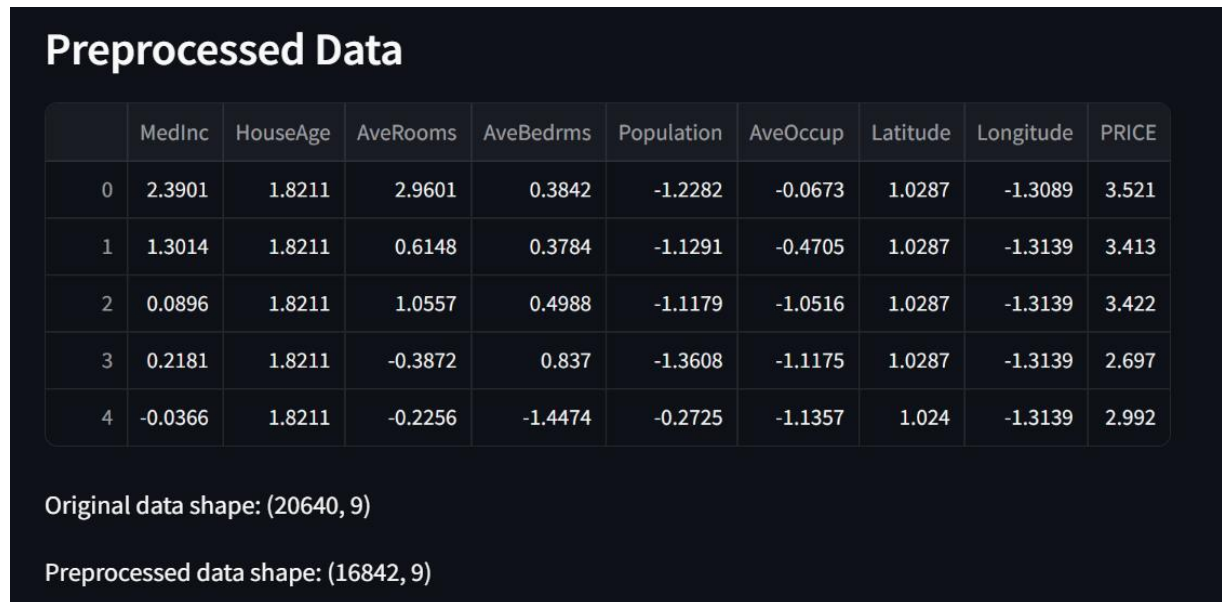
Preprocessed Data

| | MedInc | HouseAge | AveRooms | AveBedrms | Population | AveOccup | Latitude | Longitude | PRICE |
|---|---|---|---|---|---|---|---|---|---|
| 0 | 2.3901 | 1.8211 | 2.9601 | 0.3842 | -1.2282 | -0.0673 | 1.0287 | -1.3089 | 3.521 |
| 1 | 1.3014 | 1.8211 | 0.6148 | 0.3784 | -1.1291 | -0.4705 | 1.0287 | -1.3139 | 3.413 |
| 2 | 0.0896 | 1.8211 | 1.0557 | 0.4988 | -1.1179 | -1.0516 | 1.0287 | -1.3139 | 3.422 |
| 3 | 0.2181 | 1.8211 | -0.3872 | 0.837 | -1.3608 | -1.1175 | 1.0287 | -1.3139 | 2.697 |
| 4 | -0.0366 | 1.8211 | -0.2256 | -1.4474 | -0.2725 | -1.1357 | 1.024 | -1.3139 | 2.992 |

Original data shape: (20640, 9)

Preprocessed data shape: (16842, 9)